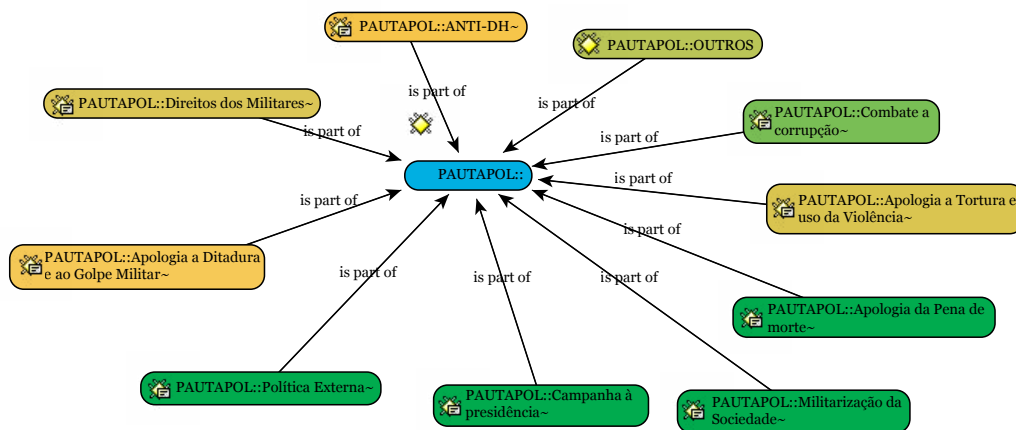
PAUTAPOL::ANTI-DH~

PAUTAPOL::OUTROS

PAUTAPOL::Direitos dos Militares~

is part of

is part of

is part of

PAUTAPOL::Combate a corrupção~

is part of

is part of

PAUTAPOL::

is part of

PAUTAPOL::Apologia a Tortura e uso da Violência~

is part of

PAUTAPOL::Apologia a Ditadura e ao Golpe Militar~

is part of

is part of

is part of

is part of

PAUTAPOL::Apologia da Pena de morte~

PAUTAPOL::Política Externa~

PAUTAPOL::Campanha à presidência~

PAUTAPOL::Militarização da Sociedade~